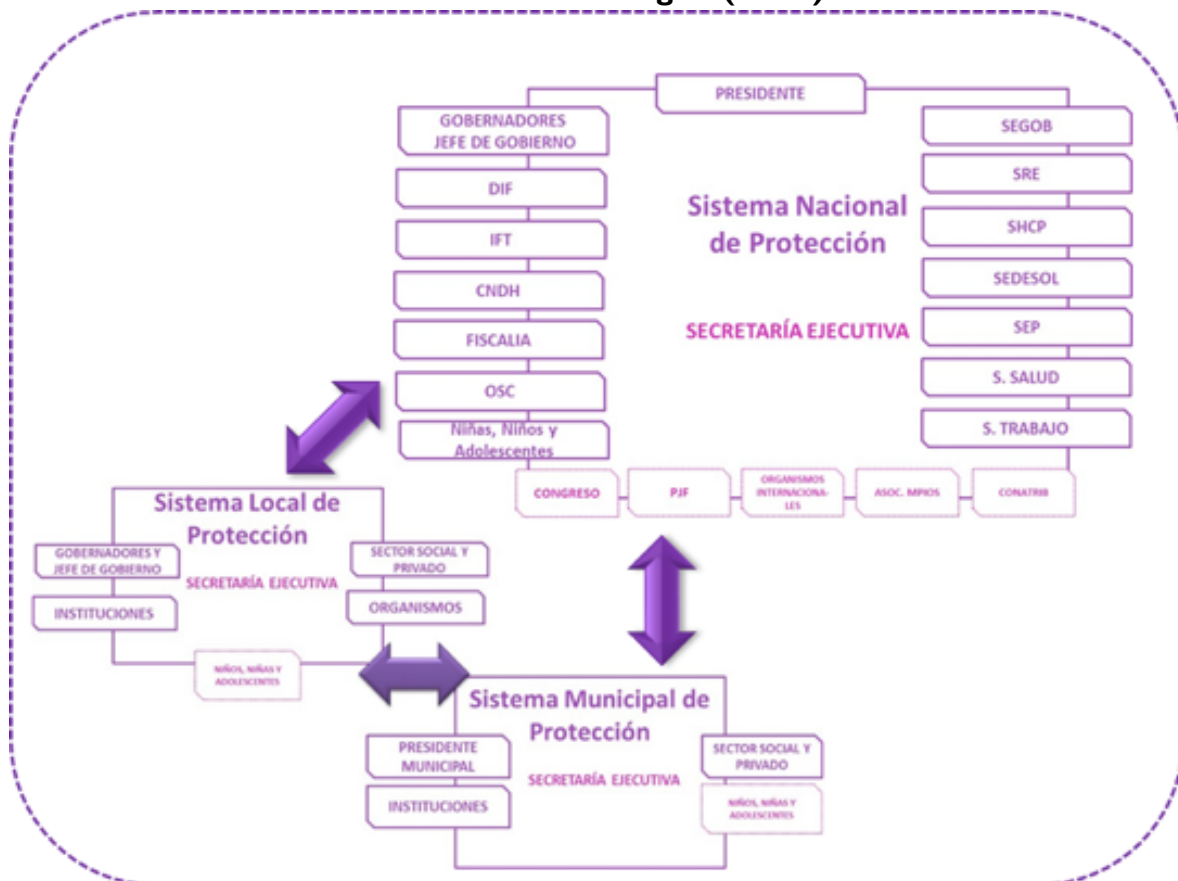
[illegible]

PRESIDENTE

GOBERNADORES JEFE DE GOBIERNO

DIF

IFT

CNDH

FISCALIA

OSC

Niñas, Niños y Adolescentes

SEGOB

SRE

SHCP

SEDESOL

SEP

S. SALUD

S. TRABAJO

Sistema Nacional de Protección

SECRETARÍA EJECUTIVA

CONGRESO

PJF

ORGANISMOS INTERNACIONALES

ASOC. MPIOS

CONATRIB

Sistema Local de Protección

GOBERNADORES Y JEFE DE GOBIERNO

SECRETARÍA EJECUTIVA

SECTOR SOCIAL Y PRIVADO

INSTITUCIONES

ORGANISMOS

NIÑOS, NIÑAS Y ADOLESCENTES

Sistema Municipal de Protección

PRESIDENTE MUNICIPAL

SECRETARÍA EJECUTIVA

SECTOR SOCIAL Y PRIVADO

INSTITUCIONES

NIÑOS, NIÑAS Y ADOLESCENTES